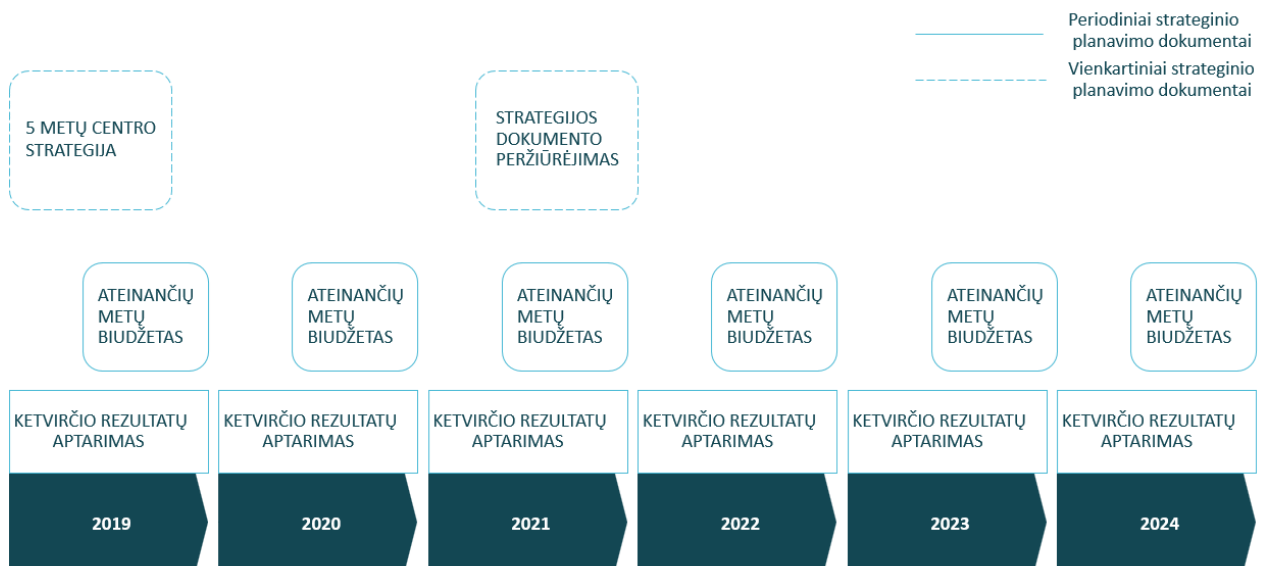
Periodiniai strateginio planavimo dokumentai

Vienkartiniai strateginio planavimo dokumentai

5 METŲ CENTRO STRATEGIJA

STRATEGIJOS DOKUMENTO PERŽIŪRĖJIMAS

ATEINANČIŲ METŲ BIUDŽETAS

ATEINANČIŲ METŲ BIUDŽETAS

ATEINANČIŲ METŲ BIUDŽETAS

ATEINANČIŲ METŲ BIUDŽETAS

ATEINANČIŲ METŲ BIUDŽETAS

ATEINANČIŲ METŲ BIUDŽETAS

KETVIRČIO REZULTATŲ APTARIMAS

KETVIRČIO REZULTATŲ APTARIMAS

KETVIRČIO REZULTATŲ APTARIMAS

KETVIRČIO REZULTATŲ APTARIMAS

KETVIRČIO REZULTATŲ APTARIMAS

KETVIRČIO REZULTATŲ APTARIMAS

2019

2020

2021

2022

2023

2024